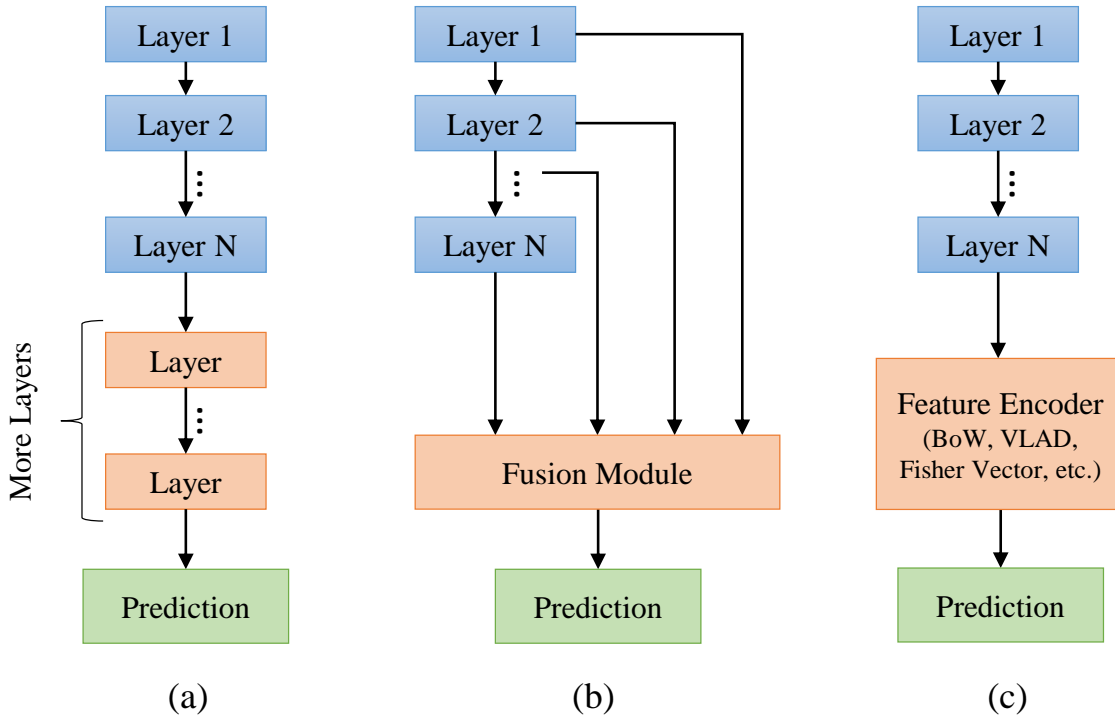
Layer 1
Layer 2
⋮
Layer N
More Layers
Layer
⋮
Layer
Prediction
(a)

Layer 1
Layer 2
⋮
Layer N
Fusion Module
Prediction
(b)

Layer 1
Layer 2
⋮
Layer N
Feature Encoder (BoW, VLAD, Fisher Vector, etc.)
Prediction
(c)